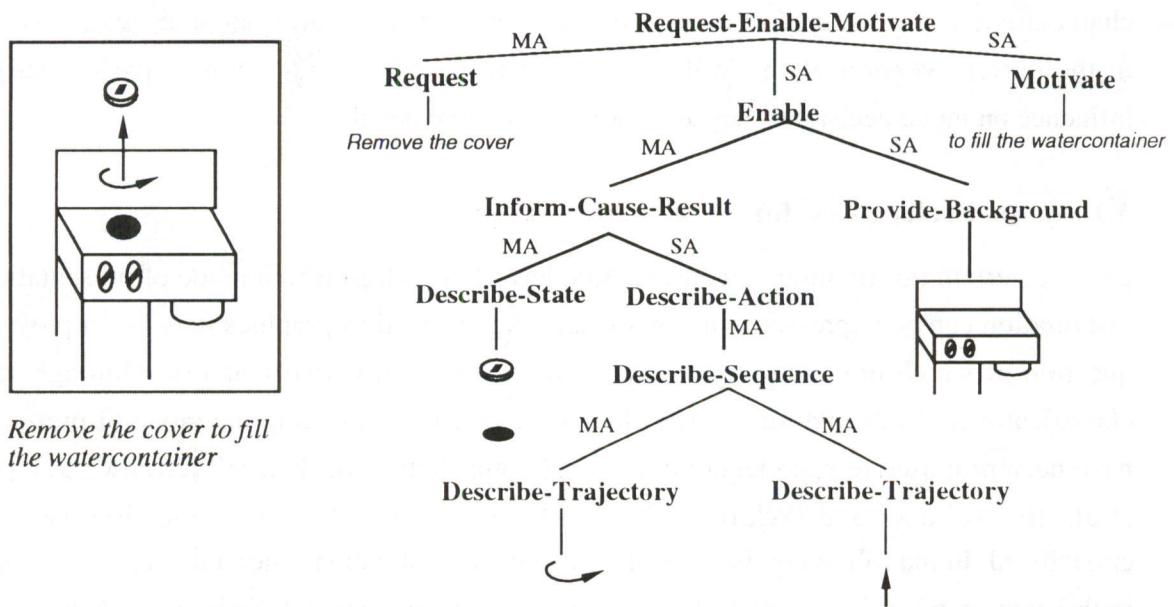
Remove the cover to fill the watercontainer

Request-Enable-Motivate

MA

SA

Request

SA

Motivate

Remove the cover

Enable

to fill the watercontainer

MA

SA

Inform-Cause-Result

Provide-Background

MA

SA

Describe-State

Describe-Action

MA

Describe-Sequence

MA

MA

Describe-Trajectory

Describe-Trajectory